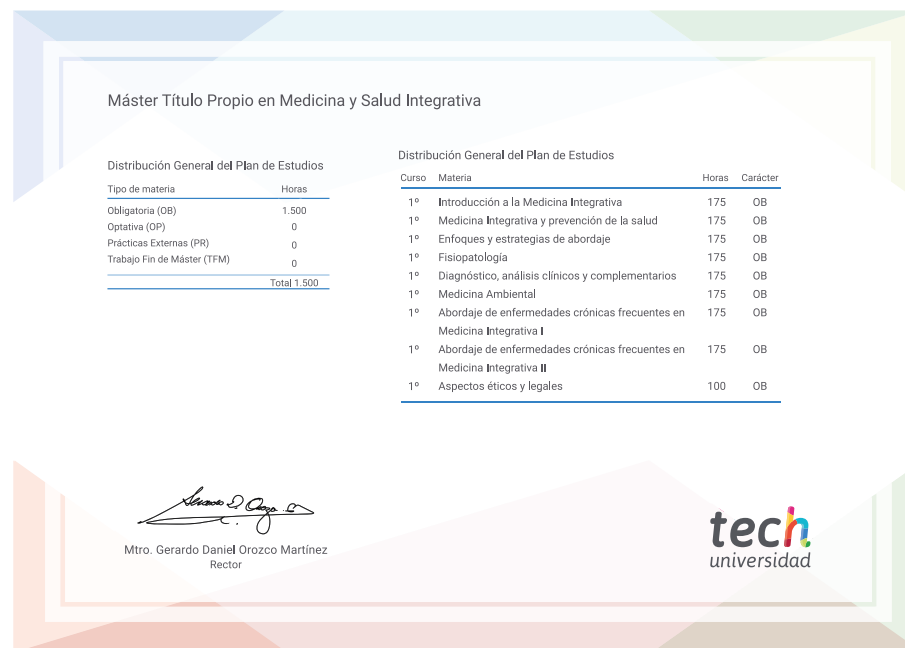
Máster Título Propio en Medicina y Salud Integrativa

Distribución General del Plan de Estudios

| Tipo de materia | Horas |
|---|---|
| Obligatoria (OB) | 1.500 |
| Optativa (OP) | 0 |
| Prácticas Externas (PR) | 0 |
| Trabajo Fin de Máster (TFM) | 0 |
| | Total 1.500 |

Distribución General del Plan de Estudios

| Curso | Materia | Horas | Carácter |
|---|---|---|---|
| 1º | Introducción a la Medicina Integrativa | 175 | OB |
| 1º | Medicina Integrativa y prevención de la salud | 175 | OB |
| 1º | Enfoques y estrategias de abordaje | 175 | OB |
| 1º | Fisiopatología | 175 | OB |
| 1º | Diagnóstico, análisis clínicos y complementarios | 175 | OB |
| 1º | Medicina Ambiental | 175 | OB |
| 1º | Abordaje de enfermedades crónicas frecuentes en Medicina Integrativa I | 175 | OB |
| 1º | Abordaje de enfermedades crónicas frecuentes en Medicina Integrativa II | 175 | OB |
| 1º | Aspectos éticos y legales | 100 | OB |

Mtro. Gerardo Daniel Orozco Martínez
Rector

tech
universidad